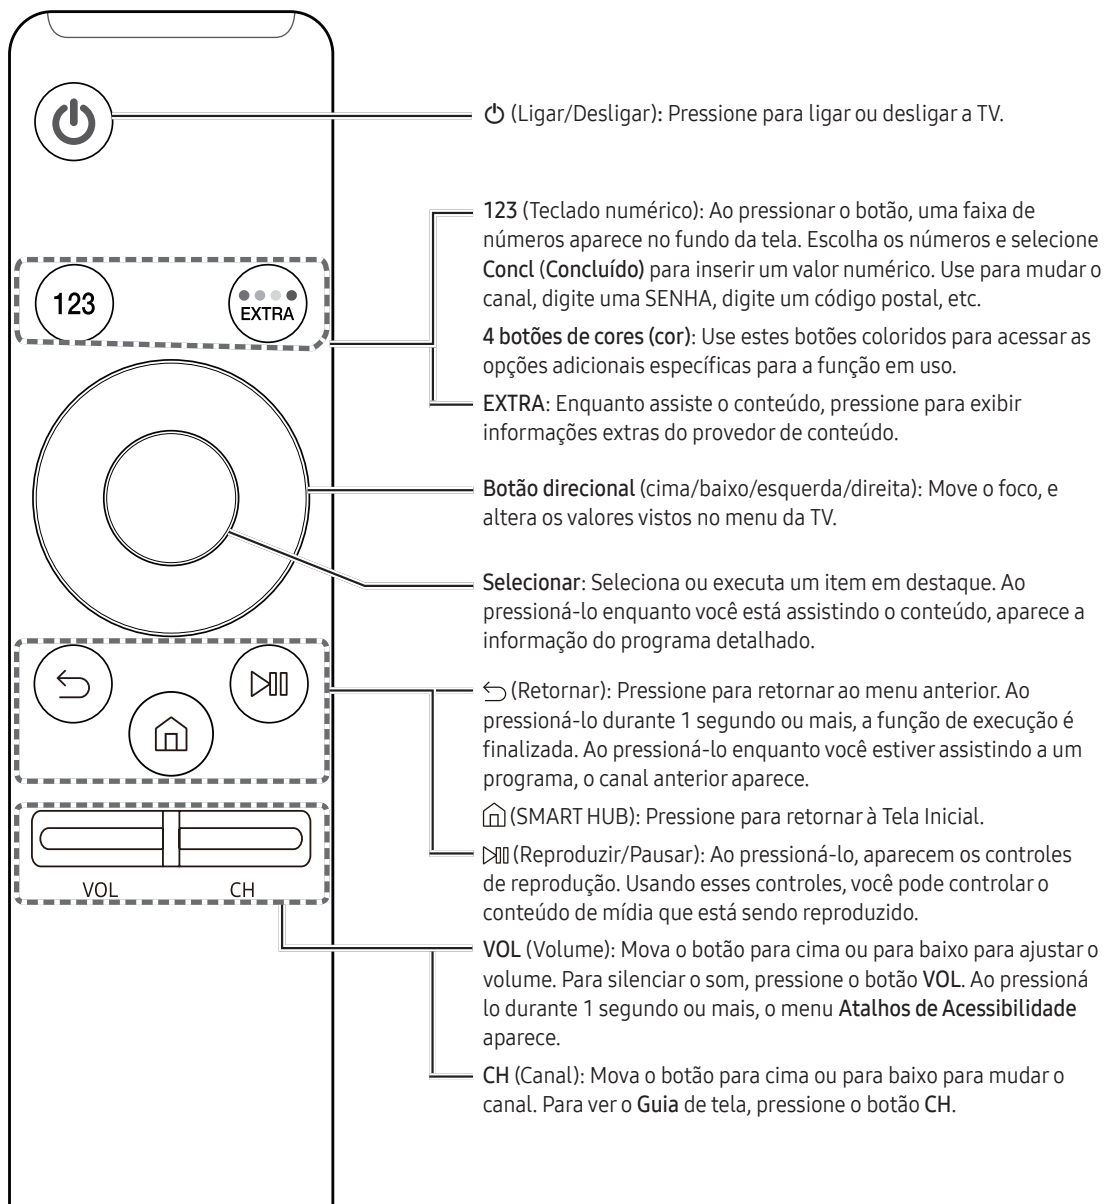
123

EXTRA

VOL CH

⏻ (Ligar/Desligar): Pressione para ligar ou desligar a TV.

123 (Teclado numérico): Ao pressionar o botão, uma faixa de números aparece no fundo da tela. Escolha os números e selecione Concl (Concluído) para inserir um valor numérico. Use para mudar o canal, digite uma SENHA, digite um código postal, etc.

4 botões de cores (cor): Use estes botões coloridos para acessar as opções adicionais específicas para a função em uso.

EXTRA: Enquanto assiste o conteúdo, pressione para exibir informações extras do provedor de conteúdo.

Botão direcional (cima/baixo/esquerda/direita): Move o foco, e altera os valores vistos no menu da TV.

Selecionar: Seleciona ou executa um item em destaque. Ao pressioná-lo enquanto você está assistindo o conteúdo, aparece a informação do programa detalhado.

↩ (Retornar): Pressione para retornar ao menu anterior. Ao pressioná-lo durante 1 segundo ou mais, a função de execução é finalizada. Ao pressioná-lo enquanto você estiver assistindo a um programa, o canal anterior aparece.

⌂ (SMART HUB): Pressione para retornar à Tela Inicial.

⏯ (Reproduzir/Pausar): Ao pressioná-lo, aparecem os controles de reprodução. Usando esses controles, você pode controlar o conteúdo de mídia que está sendo reproduzido.

VOL (Volume): Mova o botão para cima ou para baixo para ajustar o volume. Para silenciar o som, pressione o botão VOL. Ao pressioná lo durante 1 segundo ou mais, o menu Atalhos de Acessibilidade aparece.

CH (Canal): Mova o botão para cima ou para baixo para mudar o canal. Para ver o Guia de tela, pressione o botão CH.